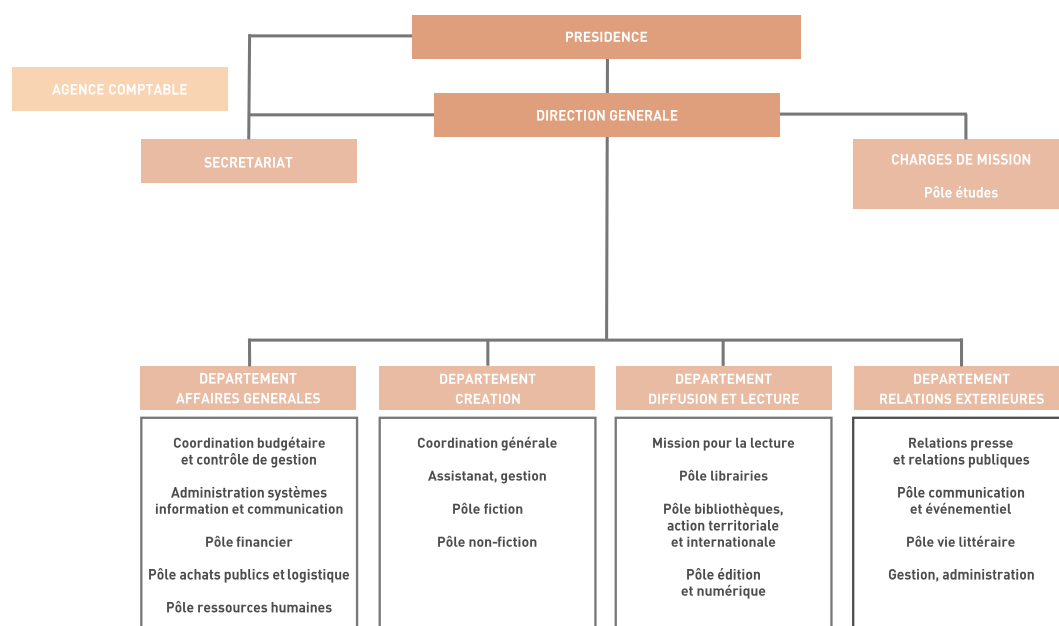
PRESIDENCE

AGENCE COMPTABLE

DIRECTION GENERALE

SECRETARIAT

CHARGES DE MISSION

Pôle études

DEPARTEMENT AFFAIRES GENERALES

Coordination budgétaire et contrôle de gestion

Administration systèmes information et communication

Pôle financier

Pôle achats publics et logistique

Pôle ressources humaines

DEPARTEMENT CREATION

Coordination générale

Assistanat, gestion

Pôle fiction

Pôle non-fiction

DEPARTEMENT DIFFUSION ET LECTURE

Mission pour la lecture

Pôle librairies

Pôle bibliothèques, action territoriale et internationale

Pôle édition et numérique

DEPARTEMENT RELATIONS EXTERIEURES

Relations presse et relations publiques

Pôle communication et événementiel

Pôle vie littéraire

Gestion, administration